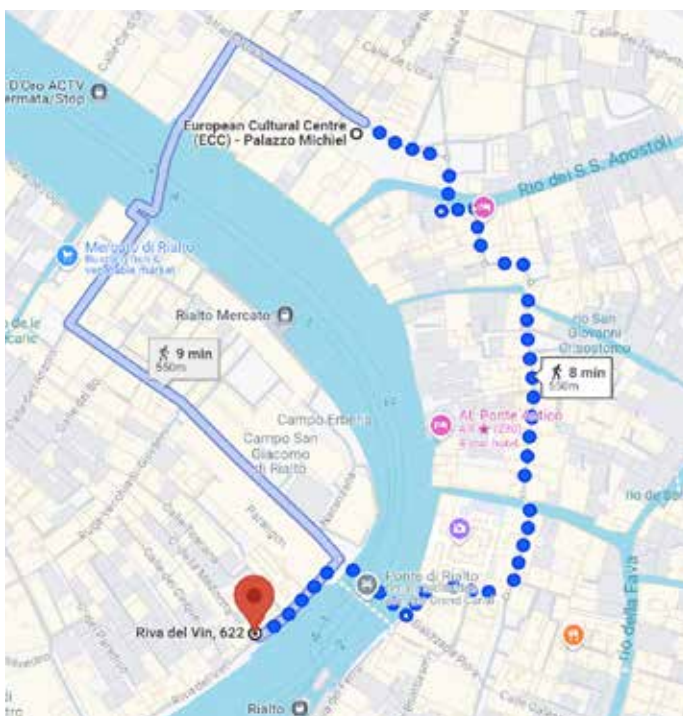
D'Oro ACTV
ermata/Stop

European Cultural Centre
(ECC) - Palazzo Michiel

Rio dei S.S. Apostoli

Mercato di Rialto
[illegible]

Rialto Mercato

9 min
550m

8 min
550m

San
Giovanni
Grisostomo

Campo Erbaria

Campo San
Giacomo
di Rialto

Al Ponte Antico
4.8 ★ (290)
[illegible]

rio de S

Ponte di Rialto

Riva del Vin, 622

rio della Fava

Rialto